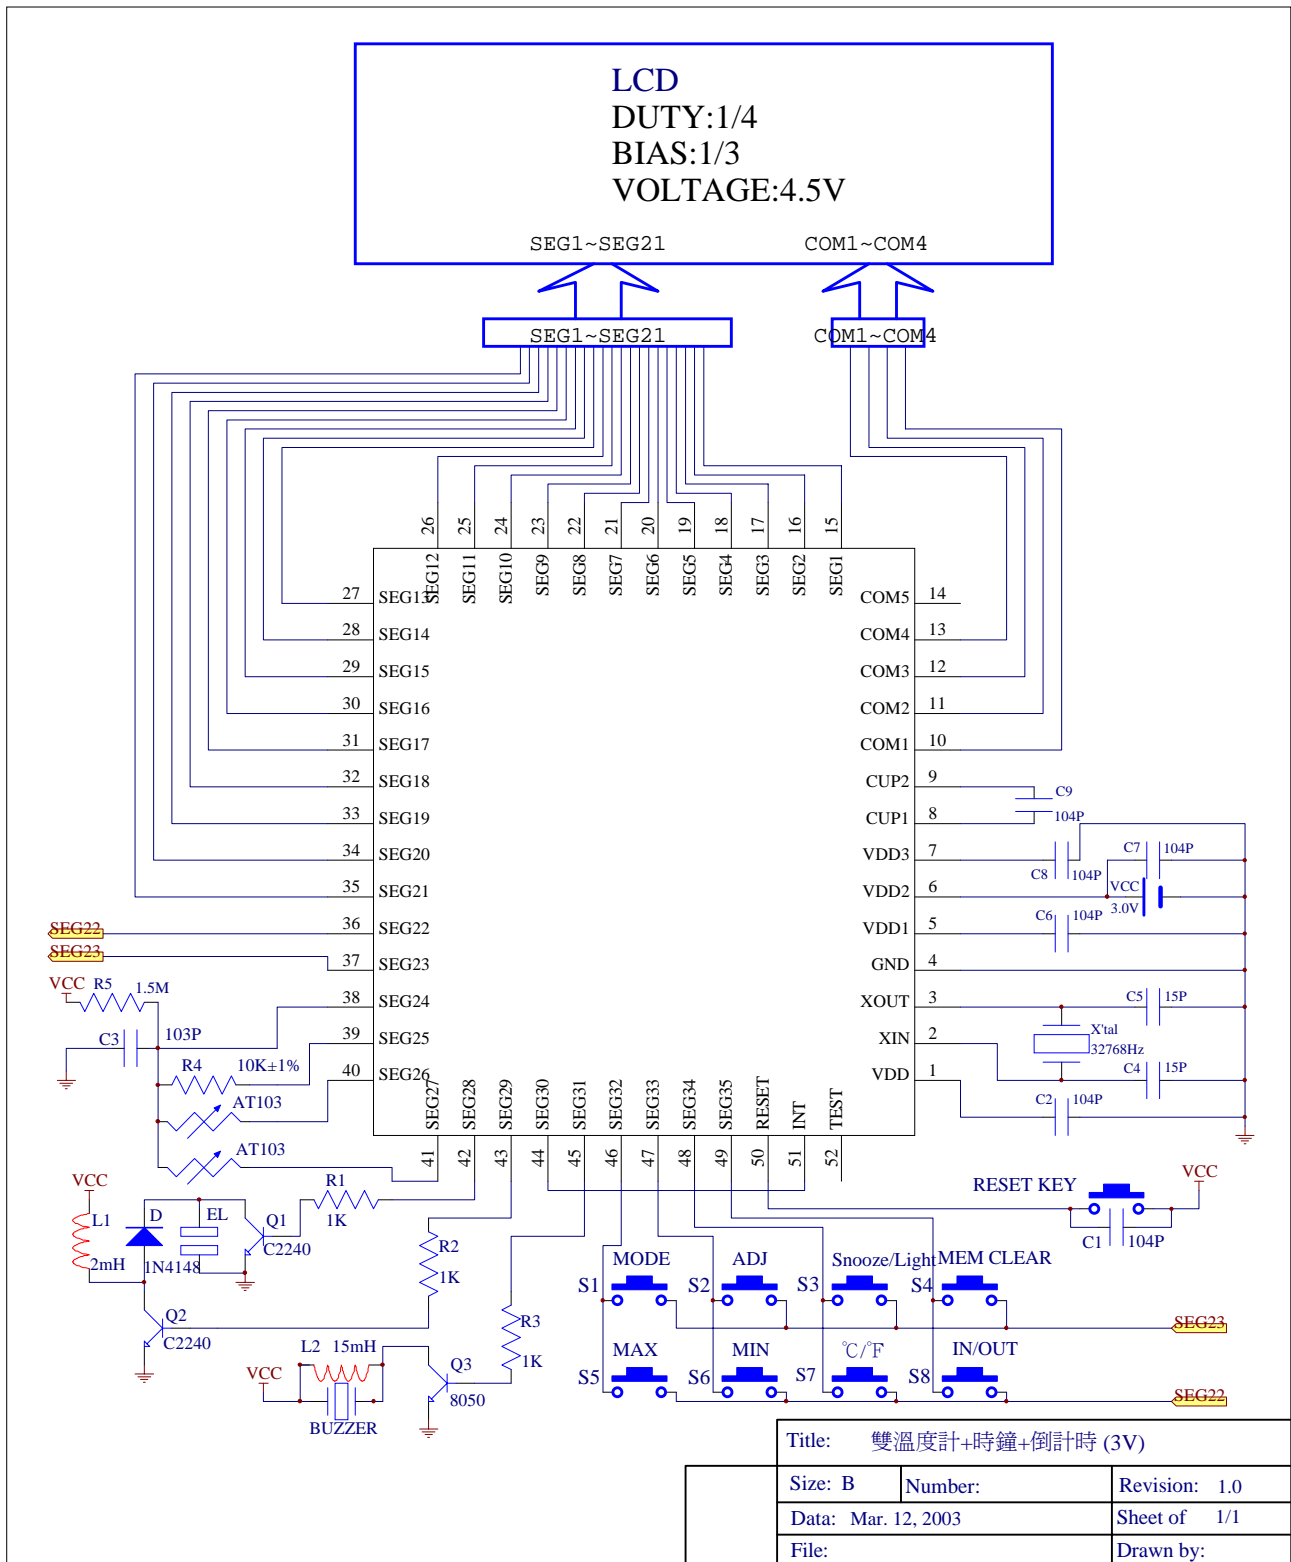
LCD
DUTY:1/4
BIAS:1/3
VOLTAGE:4.5V

SEG1~SEG21 COM1~COM4

SEG1~SEG21 COM1~COM4

26 25 24 23 22 21 20 19 18 17 16 15

SEG12 SEG11 SEG10 SEG9 SEG8 SEG7 SEG6 SEG5 SEG4 SEG3 SEG2 SEG1

27 SEG13
28 SEG14
29 SEG15
30 SEG16
31 SEG17
32 SEG18
33 SEG19
34 SEG20
35 SEG21
36 SEG22
37 SEG23
38 SEG24
39 SEG25
40 SEG26

COM5 14
COM4 13
COM3 12
COM2 11
COM1 10
CUP2 9
CUP1 8
VDD3 7
VDD2 6
VDD1 5
GND 4
XOUT 3
XIN 2
VDD 1

SEG27 SEG28 SEG29 SEG30 SEG31 SEG32 SEG33 SEG34 SEG35 RESET INT TEST

41 42 43 44 45 46 47 48 49 50 51 52

C9 104P
C7 104P
C8 104P
VCC 3.0V
C6 104P
C5 15P
X'tal 32768Hz
C4 15P
C2 104P

SEG22
SEG23
VCC R5 1.5M
C3 103P
R4 10K±1%
AT103
AT103
R1 1K
VCC
L1 2mH
D 1N4148
EL
Q1 C2240
R2 1K
Q2 C2240
R3 1K
L2 15mH
Q3 8050
VCC
BUZZER

RESET KEY
VCC
C1 104P

MODE ADJ Snooze/Light MEM CLEAR
S1 S2 S3 S4
SEG23
MAX MIN ℃/℉ IN/OUT
S5 S6 S7 S8
SEG22

| Title: | 雙溫度計+時鐘+倒計時 (3V) | |
|---|---|---|
| Size: B | Number: | Revision: 1.0 |
| Data: Mar. 12, 2003 | | Sheet of 1/1 |
| File: | | Drawn by: |